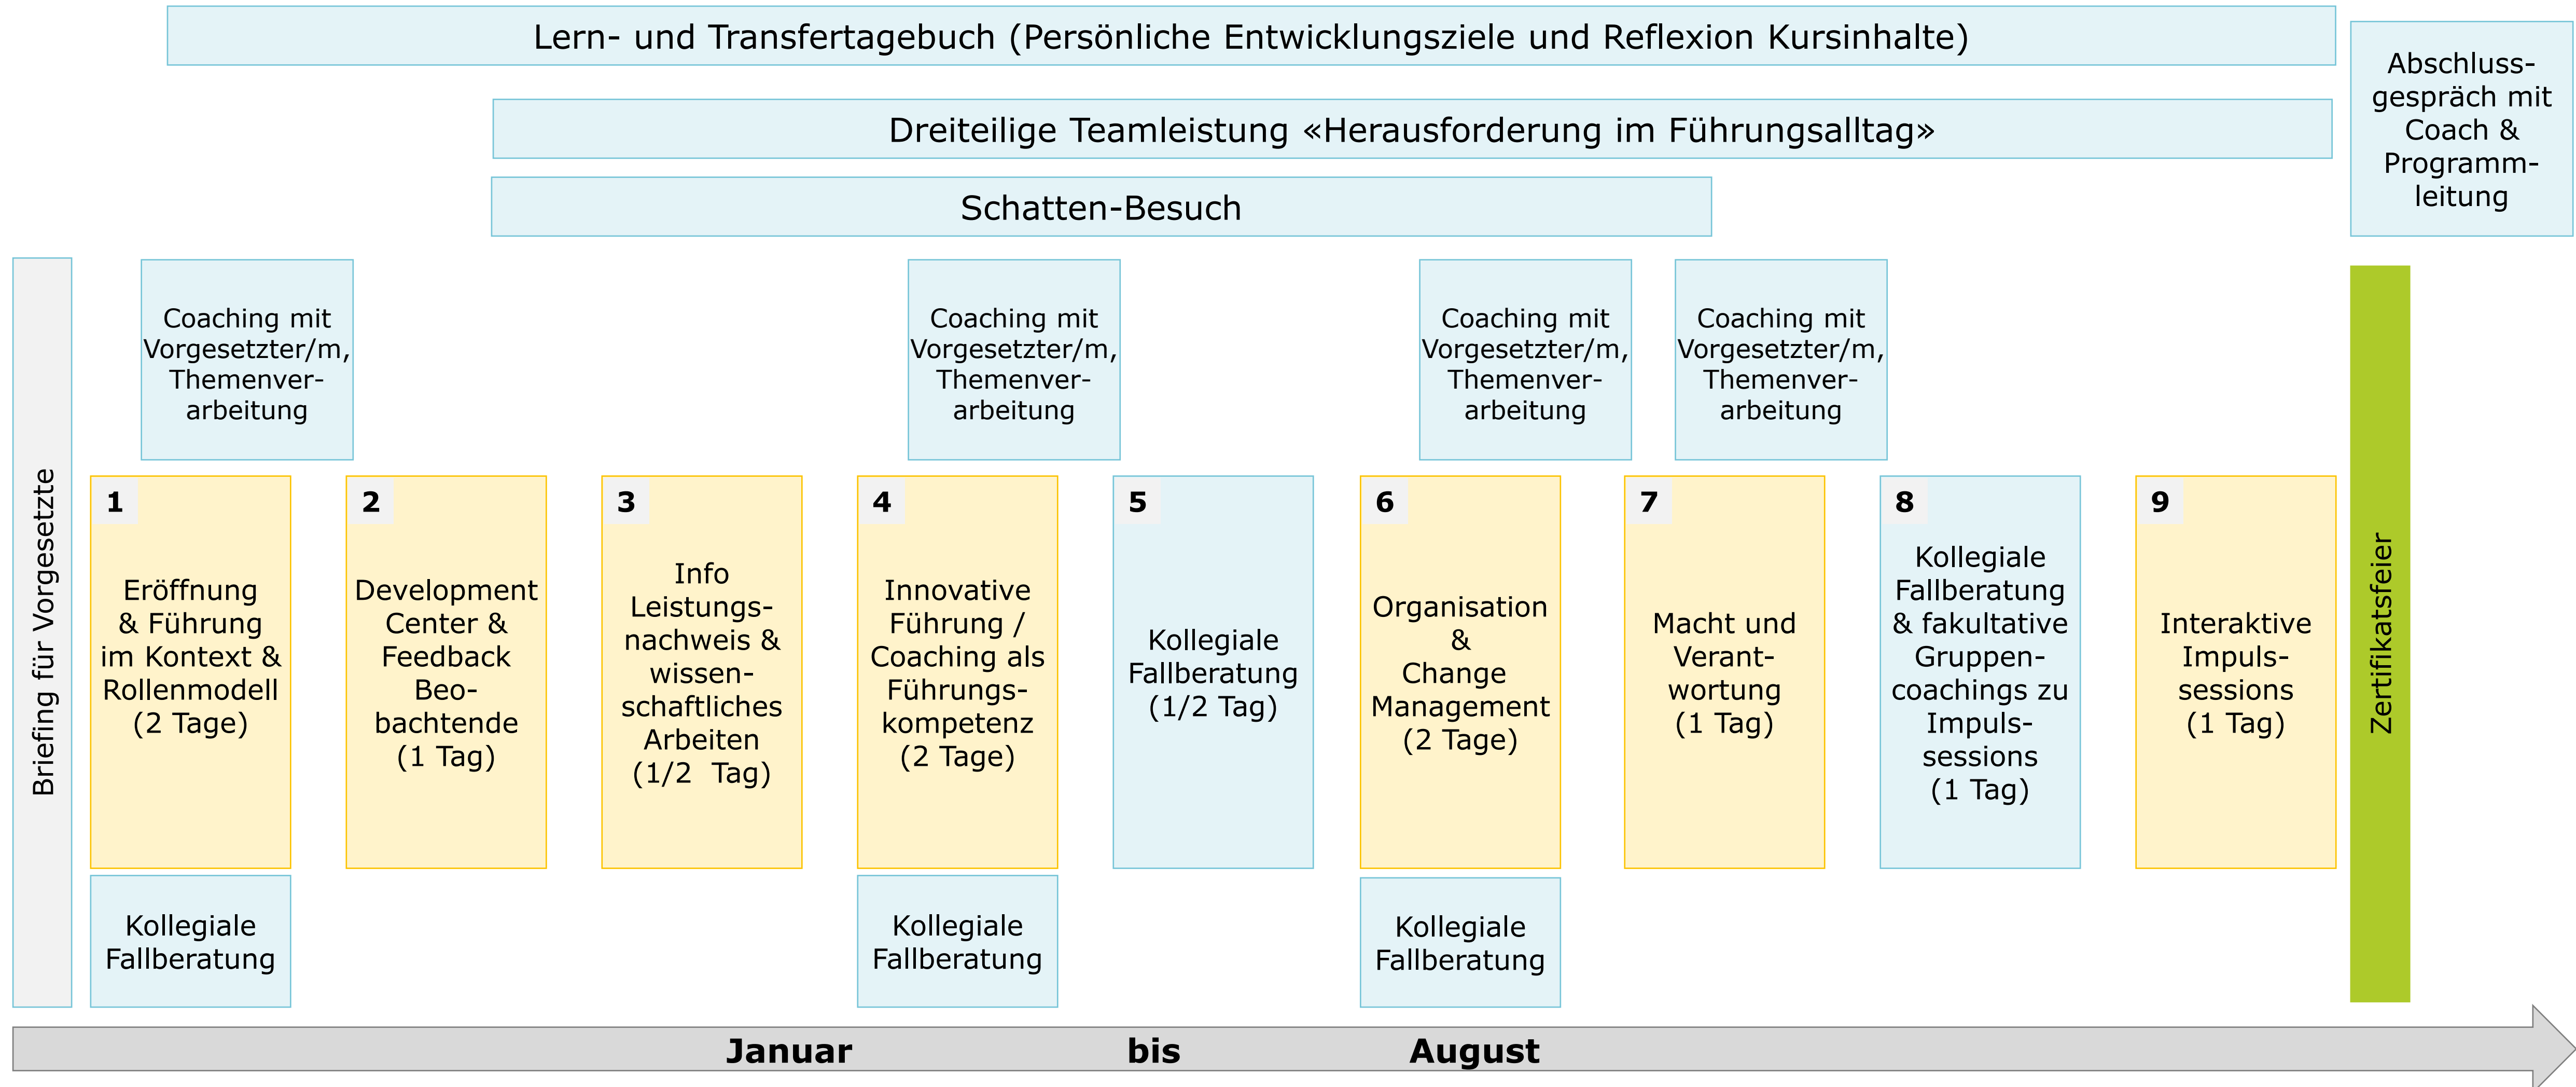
Lern- und Transfertagebuch (Persönliche Entwicklungsziele und Reflexion Kursinhalte)

Abschlussgespräch mit Coach & Programmleitung

Dreiteilige Teamleistung «Herausforderung im Führungsalltag»

Schatten-Besuch

Briefing für Vorgesetzte

Coaching mit Vorgesetzter/m, Themenverarbeitung

Coaching mit Vorgesetzter/m, Themenverarbeitung

Coaching mit Vorgesetzter/m, Themenverarbeitung

Coaching mit Vorgesetzter/m, Themenverarbeitung

1 Eröffnung & Führung im Kontext & Rollenmodell (2 Tage)

2 Development Center & Feedback Beobachtende (1 Tag)

3 Info Leistungsnachweis & wissenschaftliches Arbeiten (1/2 Tag)

4 Innovative Führung / Coaching als Führungskompetenz (2 Tage)

5 Kollegiale Fallberatung (1/2 Tag)

6 Organisation & Change Management (2 Tage)

7 Macht und Verantwortung (1 Tag)

8 Kollegiale Fallberatung & fakultative Gruppencoachings zu Impulssessions (1 Tag)

9 Interaktive Impulssessions (1 Tag)

Zertifikatsfeier

Kollegiale Fallberatung

Kollegiale Fallberatung

Kollegiale Fallberatung

Januar bis August